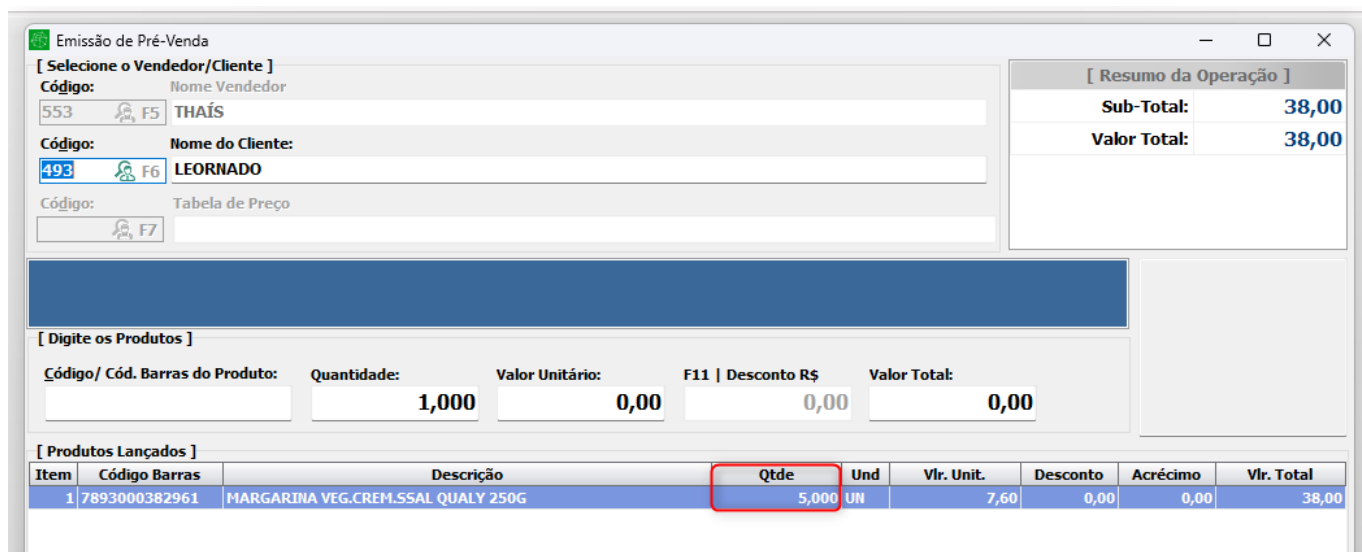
Emissão de Pré-Venda

[ Selecione o Vendedor/Cliente ]

Código: Nome Vendedor
553 F5 THAÍS

Código: Nome do Cliente:
493 F6 LEORNADO

Código: Tabela de Preço
F7

[ Resumo da Operação ]

| Sub-Total: | 38,00 |
|---|---|
| Valor Total: | 38,00 |

[ Digite os Produtos ]

Código/ Cód. Barras do Produto:

Quantidade: 1,000

Valor Unitário: 0,00

F11 | Desconto R$ 0,00

Valor Total: 0,00

[ Produtos Lançados ]

| Item | Código Barras | Descrição | Qtde | Und | Vlr. Unit. | Desconto | Acréscimo | Vlr. Total |
|---|---|---|---|---|---|---|---|---|
| 1 | 7893000382961 | MARGARINA VEG.CREM.SSAL QUALY 250G | 5,000 | UN | 7,60 | 0,00 | 0,00 | 38,00 |